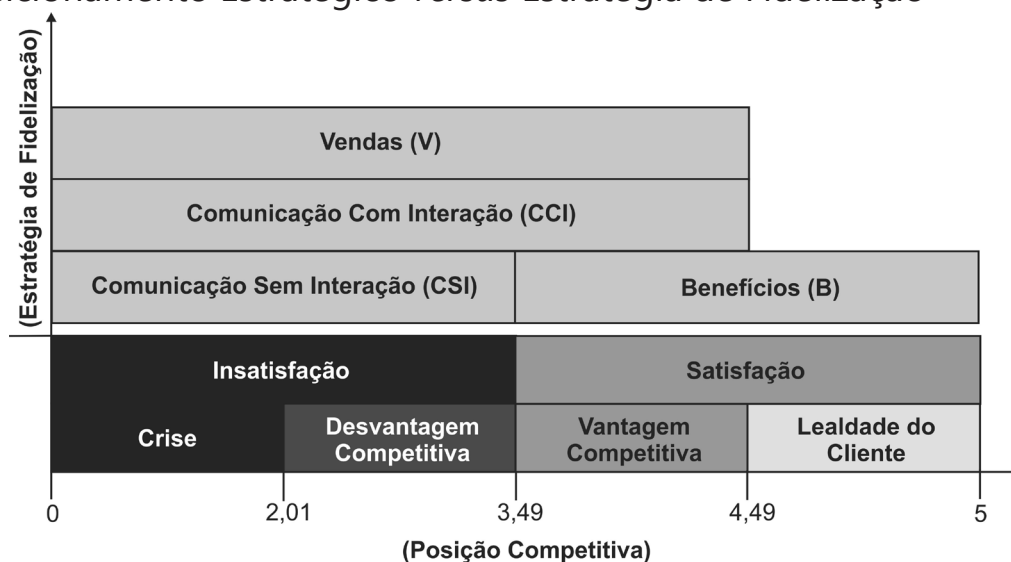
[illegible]cionamento Estratégico Versus Estratégia de Fidelização

(Estratégia de Fidelização)

Vendas (V)

Comunicação Com Interação (CCI)

Comunicação Sem Interação (CSI)

Benefícios (B)

Insatisfação

Satisfação

Crise

Desvantagem Competitiva

Vantagem Competitiva

Lealdade do Cliente

0

2,01

3,49

4,49

5

(Posição Competitiva)